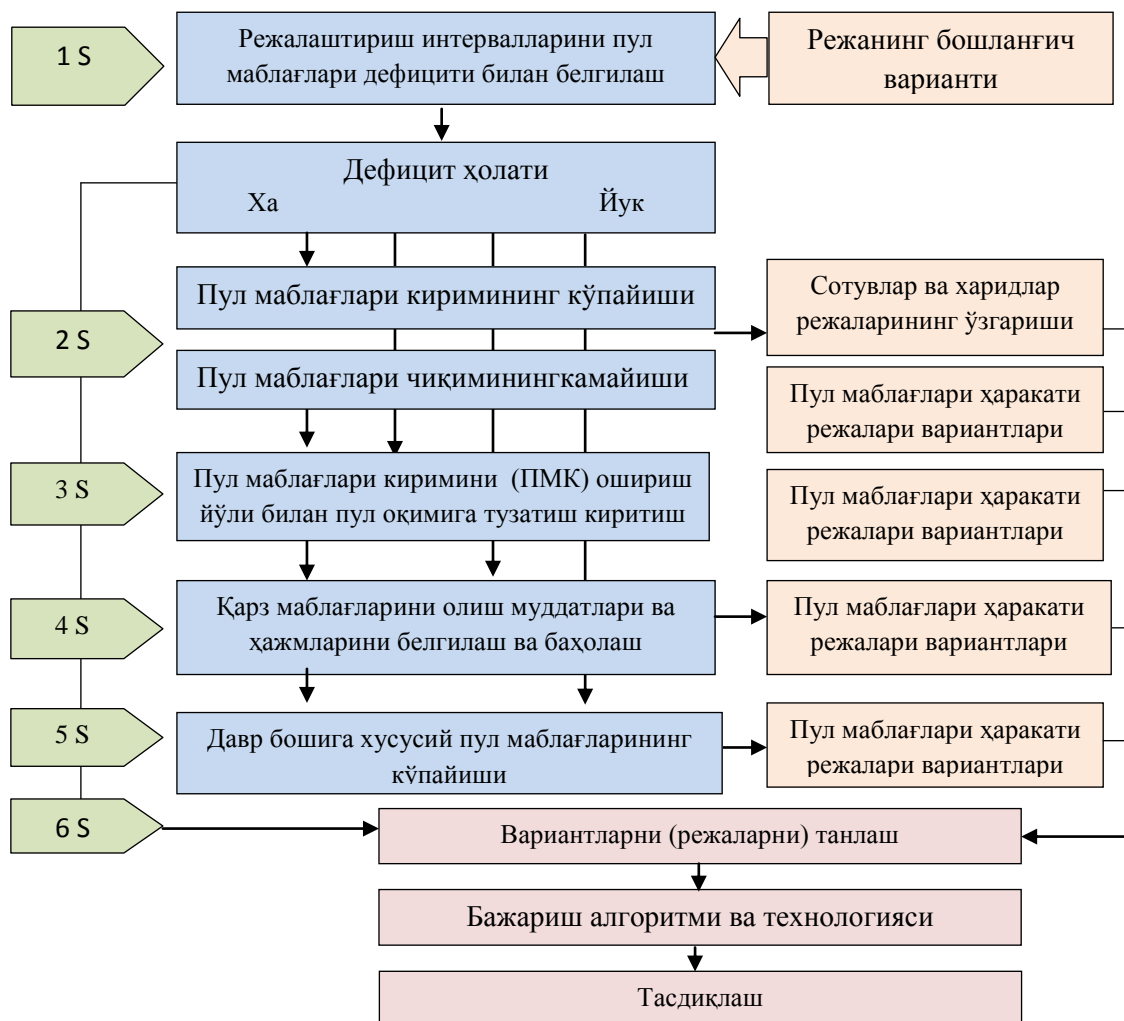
1 S

Режалаштириш интервалларини пул маблағлари дефицити билан белгилаш

Режанинг бошланғич варианти

Дефицит ҳолати
Ха
Йук

Пул маблағлари кириминиг кўпайиши

Сотувлар ва харидлар режаларининг ўзгариши

2 S

Пул маблағлари чиқимнингкамайиши

Пул маблағлари ҳаракати режалари вариантлари

3 S

Пул маблағлари киримини (ПМК) ошириш йўли билан пул оқимига тузатиш киритиш

Пул маблағлари ҳаракати режалари вариантлари

4 S

Қарз маблағларини олиш муддатлари ва ҳажмларини белгилаш ва баҳолаш

Пул маблағлари ҳаракати режалари вариантлари

5 S

Давр бошига хусусий пул маблағларининг кўпайиши

Пул маблағлари ҳаракати режалари вариантлари

6 S

Вариантларни (режаларни) танлаш

Бажариш алгоритми ва технологияси

Тасдиқлаш